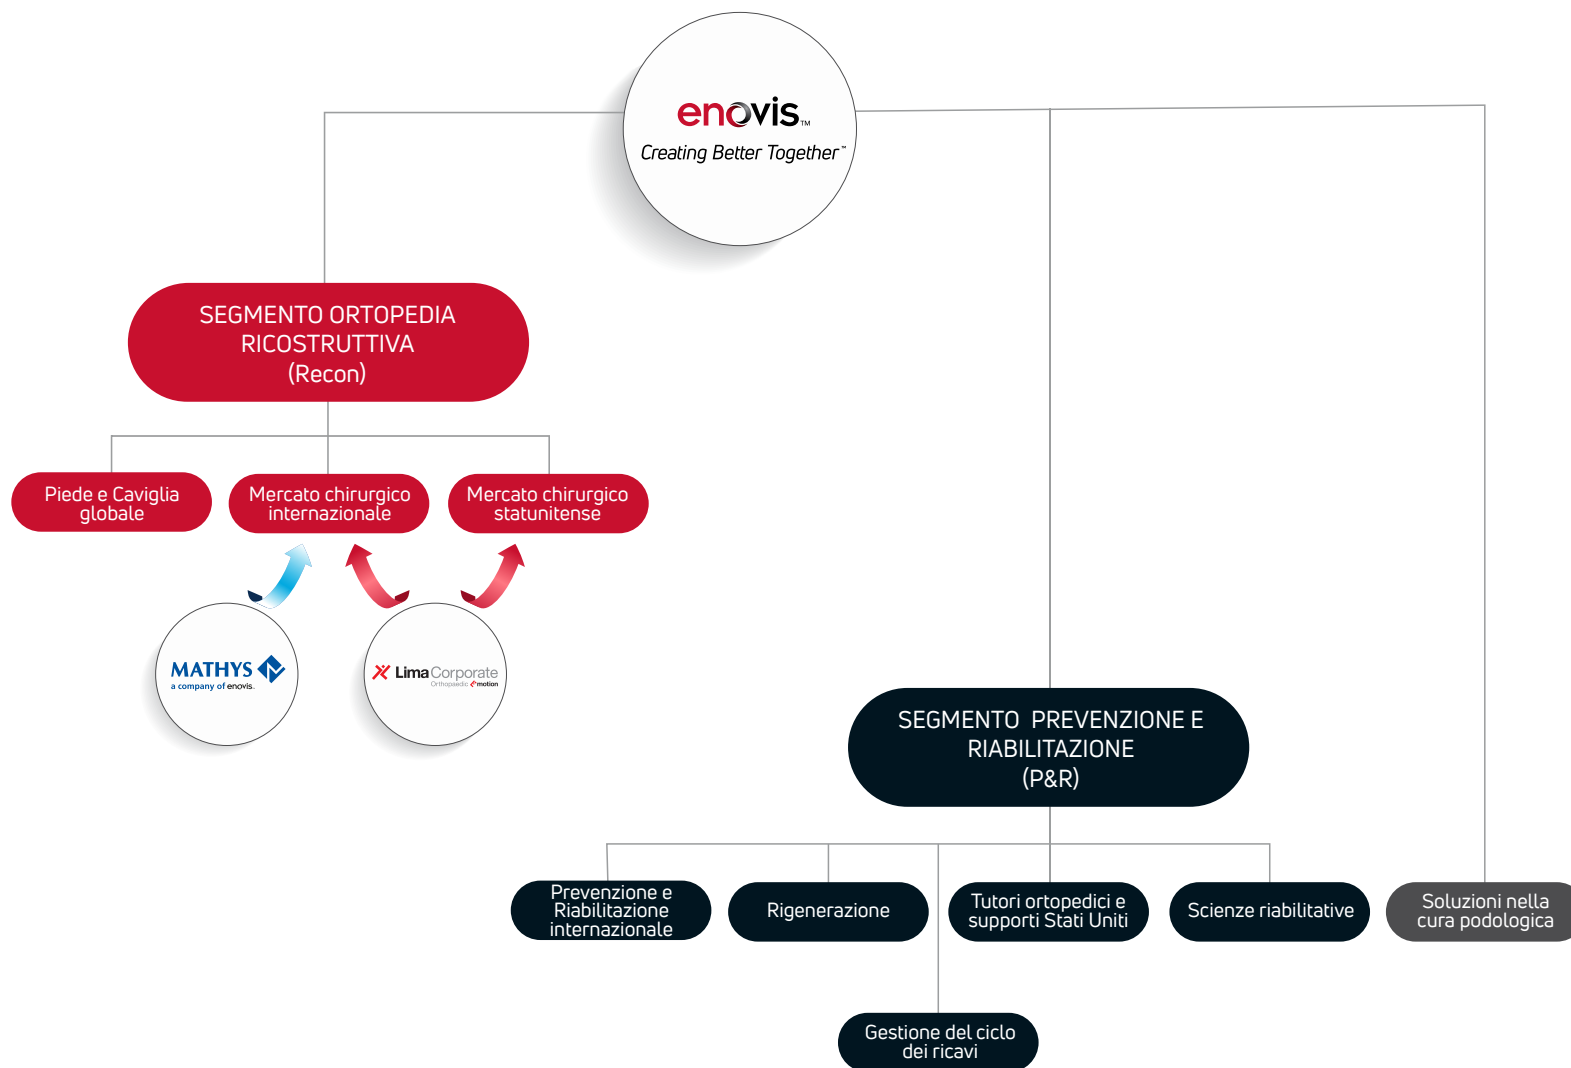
enovis™
Creating Better Together™

SEGMENTO ORTOPEDIA RICOSTRUTTIVA
(Recon)

Piede e Caviglia globale

Mercato chirurgico internazionale

Mercato chirurgico statunitense

MATHYS
a company of enovis.

Lima Corporate
Orthopaedic emotion

SEGMENTO PREVENZIONE E RIABILITAZIONE
(P&R)

Prevenzione e Riabilitazione internazionale

Rigenerazione

Tutori ortopedici e supporti Stati Uniti

Scienze riabilitative

Soluzioni nella cura podologica

Gestione del ciclo dei ricavi